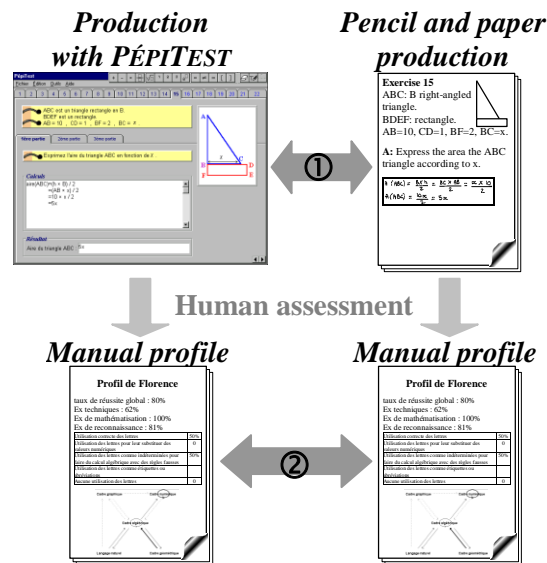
Production with PÉPITEST

Pencil and paper production

PépiTest

Fichier Edition Outils Aide

1 2 3 4 5 6 7 8 9 10 11 12 13 14 15 16 17 18 19 20 21 22

ABC est un triangle rectangle en B
BDEF est un rectangle
AB = 10 , CD = 1 , BF = 2 , BC = x

1ère partie 2ème partie 3ème partie

Exprimez l'aire du triangle ABC en fonction de x

Calculs
aire(ABC)=(h × B) / 2
=(AB × x) / 2
=10 × x / 2
=5x

Résultat
Aire du triangle ABC 5x

A B C D E F x

Exercise 15
ABC: B right-angled triangle.
BDEF: rectangle.
AB=10, CD=1, BF=2, BC=x.

A: Express the area the ABC triangle according to x.

$A(ABC) = \frac{B \times h}{2} = \frac{BC \times AB}{2} = \frac{x \times 10}{2}$
$A(ABC) = \frac{10x}{2} = 5x$

①

Human assessment

Manual profile

Manual profile

Profil de Florence
taux de réussite global : 80%
Ex techniques : 62%
Ex de mathématisation : 100%
Ex de reconnaissance : 81%

| | |
|---|---|
| Utilisation correcte des lettres | 50% |
| Utilisation des lettres pour leur substituer des valeurs numériques | 0 |
| Utilisation des lettres comme indéterminées pour lors du calcul algébrique avec des règles fausses | 50% |
| Utilisation des lettres comme étiquettes ou abréviations | 0 |
| Aucune utilisation des lettres | 0 |

Cadre graphique Cadre numérique Cadre algébrique Langage naturel Cadre géométrique

Profil de Florence
taux de réussite global : 80%
Ex techniques : 62%
Ex de mathématisation : 100%
Ex de reconnaissance : 81%

| | |
|---|---|
| Utilisation correcte des lettres | 50% |
| Utilisation des lettres pour leur substituer des valeurs numériques | 0 |
| Utilisation des lettres comme indéterminées pour lors du calcul algébrique avec des règles fausses | 50% |
| Utilisation des lettres comme étiquettes ou abréviations | 0 |
| Aucune utilisation des lettres | 0 |

Cadre graphique Cadre numérique Cadre algébrique Langage naturel Cadre géométrique

②